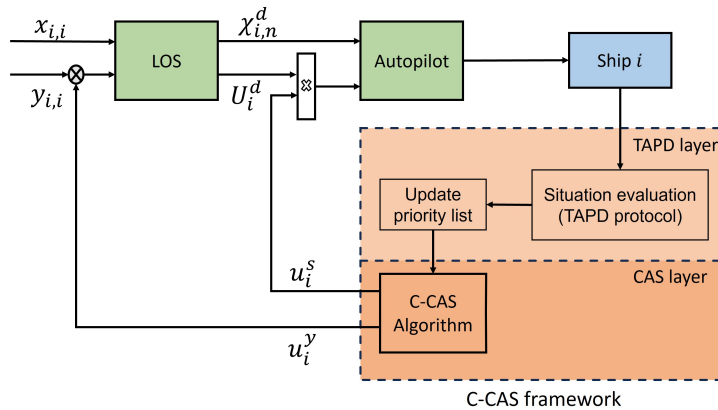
$x_{i,i}$
$y_{i,i}$
LOS
$\chi_{i,n}^{d}$
$U_{i}^{d}$
Autopilot
Ship $i$
TAPD layer
Update priority list
Situation evaluation (TAPD protocol)
$u_{i}^{s}$
CAS layer
C-CAS Algorithm
$u_{i}^{y}$
C-CAS framework